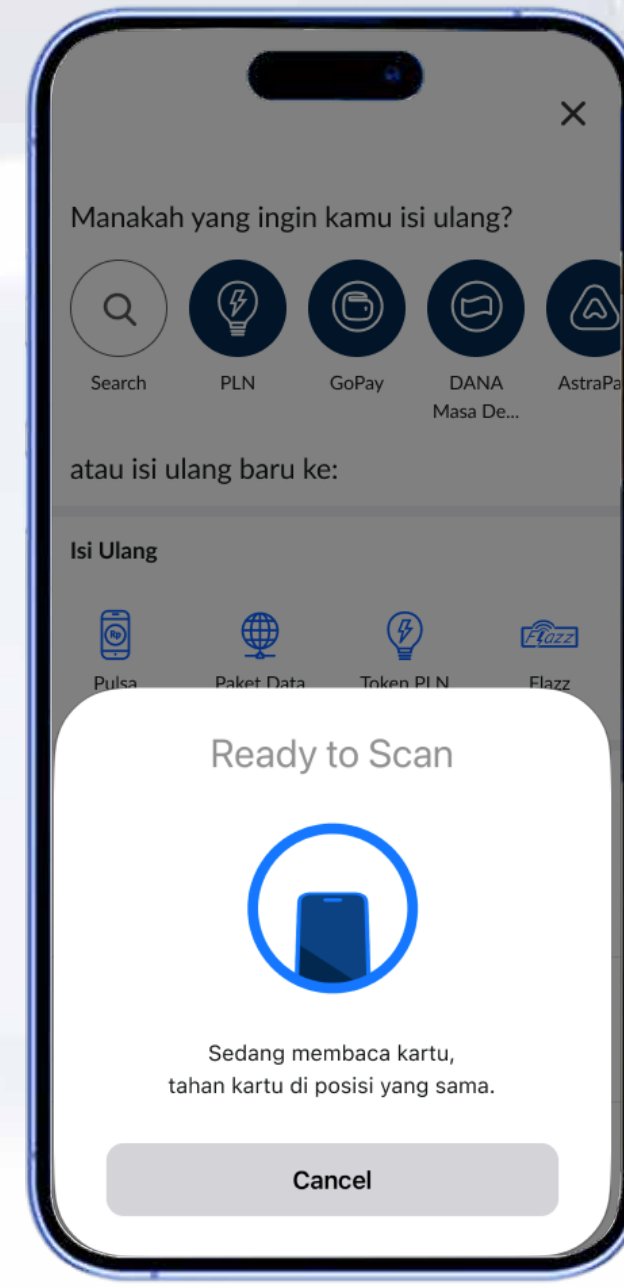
×

Manakah yang ingin kamu isi ulang?

Search
PLN
GoPay
DANA Masa De...
AstraPa

atau isi ulang baru ke:

Isi Ulang

Rp
Pulsa
Paket Data
Token PLN
Flazz
Flazz

Ready to Scan

Sedang membaca kartu, tahan kartu di posisi yang sama.

Cancel